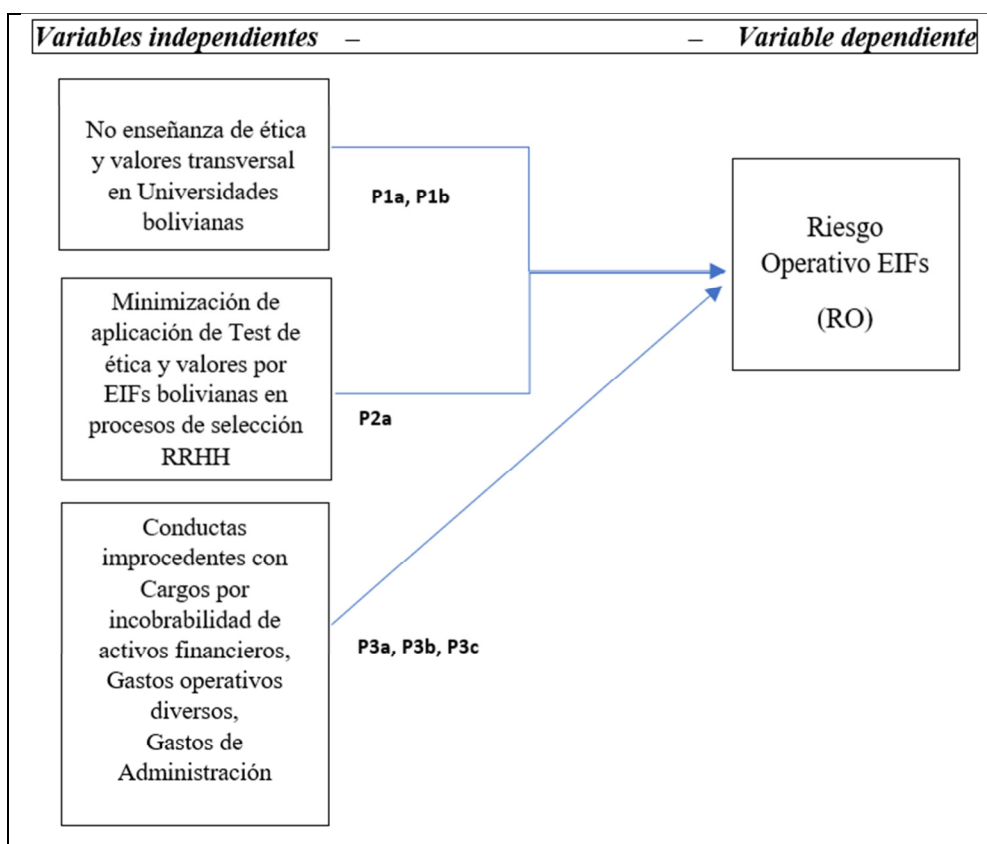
*Variables independientes* – – *Variable dependiente*

No enseñanza de ética y valores transversal en Universidades bolivianas

P1a, P1b

Riesgo Operativo EIFs

(RO)

Minimización de aplicación de Test de ética y valores por EIFs bolivianas en procesos de selección RRHH

P2a

Conductas improcedentes con Cargos por incobrabilidad de activos financieros, Gastos operativos diversos, Gastos de Administración

P3a, P3b, P3c